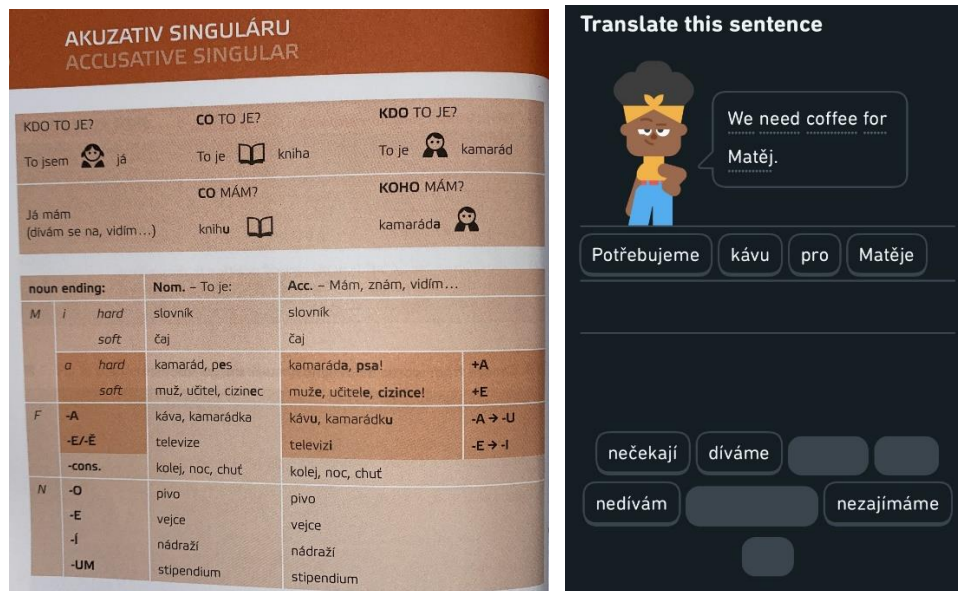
AKUZATIV SINGULÁRU
ACCUSATIVE SINGULAR

| KDO TO JE? | CO TO JE? | KDO TO JE? |
|---|---|---|
| To jsem já | To je kniha | To je kamarád |
| Já mám (dívám se na, vidím...) | CO MÁM? knihu | KOHO MÁM? kamaráda |

| noun ending: | | | Nom. – To je: | Acc. – Mám, znám, vidím... | |
|---|---|---|---|---|---|
| M | i | hard | slovník | slovník | |
| | | soft | čaj | čaj | |
| | a | hard | kamarád, pes | kamaráda, psa! | +A |
| | | soft | muž, učitel, cizinec | muže, učitele, cizince! | +E |
| F | -A | | káva, kamarádka | kávu, kamarádku | -A → -U |
| | -E/-Ě | | televize | televizi | -E → -I |
| | -cons. | | kolej, noc, chuť | kolej, noc, chuť | |
| N | -O | | pivo | pivo | |
| | -E | | vejce | vejce | |
| | -Í | | nádraží | nádraží | |
| | -UM | | stipendium | stipendium | |

Translate this sentence

We need coffee for Matěj.

Potřebujeme kávu pro Matěje

nečekají díváme

nedívám nezajímáme